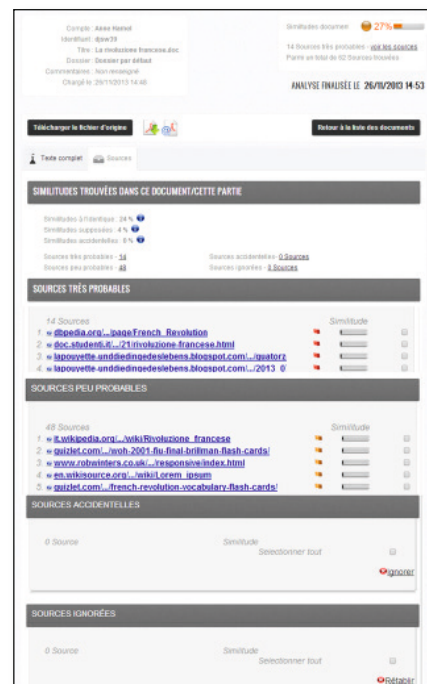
Compte : Anne Hamot
Identifiant : djaw39
Titre : La rivoluzione francese.doc
Dossier : Dossier par défaut
Commentaires : Non renseigné
Chargé le : 26/11/2013 14:48

Similitudes document : 27%

14 Sources très probables - voir les sources
Parmi un total de 62 Sources trouvées

ANALYSE FINALISÉE LE 26/11/2013 14-53

Télécharger le fichier d'origine

Retour à la liste des documents

Texte complet
Sources

SIMILITUDES TROUVÉES DANS CE DOCUMENT/CETTE PARTIE

Similitudes à l'identique : 24 %
Similitudes supposées : 4 %
Similitudes accidentelles : 0 %

Sources très probables : 14
Sources peu probables : 48
Sources accidentelles : 0 Sources
Sources ignorées : 0 Sources

SOURCES TRÈS PROBABLES

14 Sources
Similitude
1. dbpedia.org/.../page/French_Revolution
2. doc.studenti.it/.../21/rivoluzione-francese.html
3. lapouyette-unddiedingedeslebens.blogspot.com/.../quatorz
4. lapouyette-unddiedingedeslebens.blogspot.com/.../2013_0

SOURCES PEU PROBABLES

48 Sources
Similitude
1. it.wikipedia.org/.../wiki/Rivoluzione_francese
2. quizlet.com/.../woh-2001-flu-final-brillman-flash-cards/
3. www.robwinters.co.uk/.../responsive/index.html
4. en.wikisource.org/.../wiki/Lorem_ipsum
5. quizlet.com/.../french-revolution-vocabulary-flash-cards/

SOURCES ACCIDENTELLES

0 Source
Similitude
Sélectionner tout
Ignorer

SOURCES IGNORÉES

0 Source
Similitude
Sélectionner tout
Rétablir